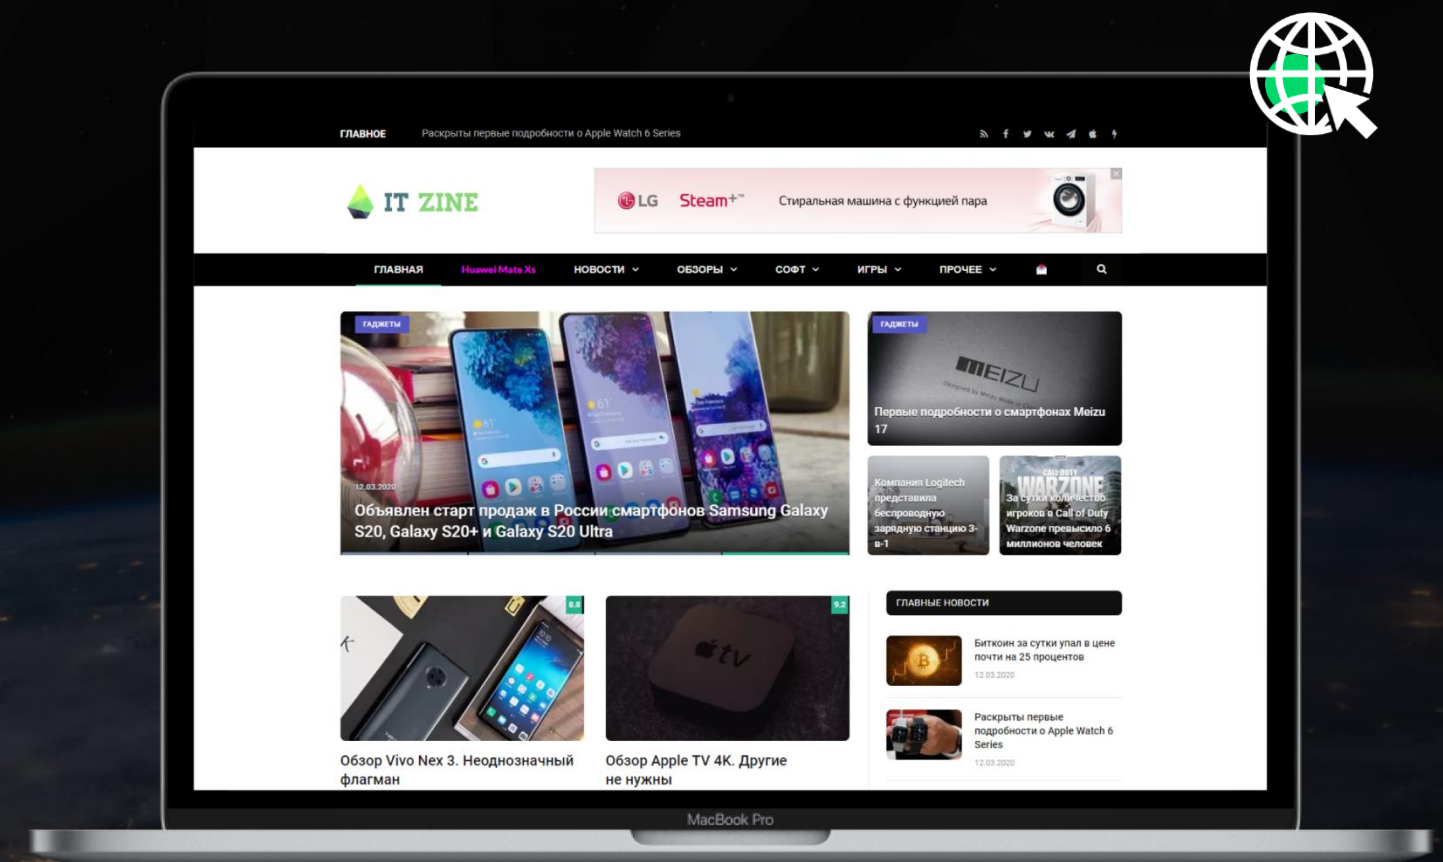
ГЛАВНОЕ Раскрыты первые подробности о Apple Watch 6 Series

IT ZINE

LG Steam+ Стиральная машина с функцией пара

ГЛАВНАЯ Huawei Mate Xs НОВОСТИ ОБЗОРЫ СОФТ ИГРЫ ПРОЧЕЕ

ГАДЖЕТЫ
12.03.2020
Объявлен старт продаж в России смартфонов Samsung Galaxy S20, Galaxy S20+ и Galaxy S20 Ultra

ГАДЖЕТЫ
Первые подробности о смартфонах Meizu 17

Компания Logitech представила беспроводную зарядную станцию 3-в-1

За сутки количество игроков в Call of Duty Warzone превысило 6 миллионов человек

8.8
Обзор Vivo Nex 3. Неоднозначный флагман

9.2
Обзор Apple TV 4K. Другие не нужны

ГЛАВНЫЕ НОВОСТИ

Биткоин за сутки упал в цене почти на 25 процентов
12.03.2020

Раскрыты первые подробности о Apple Watch 6 Series
12.03.2020

MacBook Pro